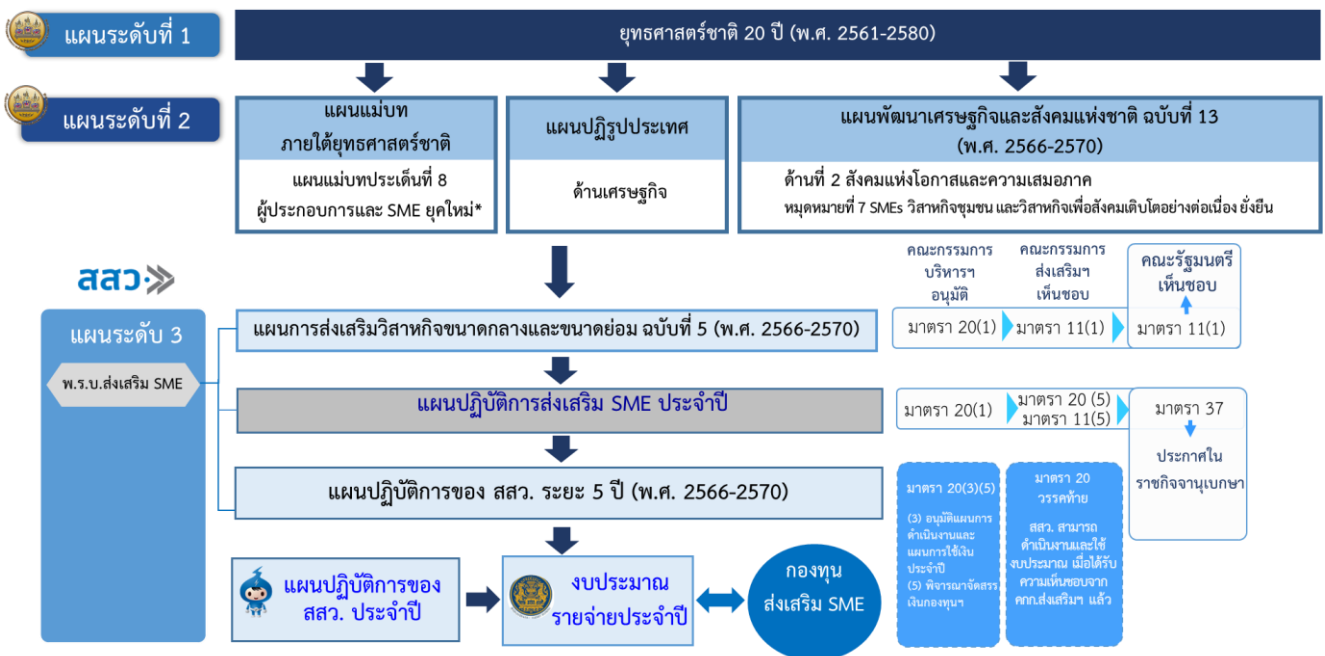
แผนระดับที่ 1

ยุทธศาสตร์ชาติ 20 ปี (พ.ศ. 2561-2580)

แผนระดับที่ 2

แผนแม่บท ภายใต้ยุทธศาสตร์ชาติ

แผนแม่บทประเด็นที่ 8 ผู้ประกอบการและ SME ยุคใหม่*

แผนปฏิรูปประเทศ

ด้านเศรษฐกิจ

แผนพัฒนาเศรษฐกิจและสังคมแห่งชาติ ฉบับที่ 13 (พ.ศ. 2566-2570)

ด้านที่ 2 สังคมแห่งโอกาสและความเสมอภาค

หมุดหมายที่ 7 SMEs วิสาหกิจชุมชน และวิสาหกิจเพื่อสังคมเติบโตอย่างต่อเนื่อง ยั่งยืน

สสว.

แผนระดับ 3

พ.ร.บ.ส่งเสริม SME

แผนการส่งเสริมวิสาหกิจขนาดกลางและขนาดย่อม ฉบับที่ 5 (พ.ศ. 2566-2570)

คณะกรรมการบริหารฯ อนุมัติ

คณะกรรมการส่งเสริมฯ เห็นชอบ

คณะรัฐมนตรี เห็นชอบ

มาตรา 20(1)

มาตรา 11(1)

มาตรา 11(1)

แผนปฏิบัติการส่งเสริม SME ประจำปี

มาตรา 20(1)

มาตรา 20 (5) มาตรา 11(5)

มาตรา 37

ประกาศในราชกิจจานุเบกษา

แผนปฏิบัติการของ สสว. ระยะ 5 ปี (พ.ศ. 2566-2570)

มาตรา 20(3)(5)

(3) อนุมัติแผนการดำเนินงานและแผนการใช้เงินประจำปี

(5) พิจารณาจัดสรรเงินกองทุนฯ

มาตรา 20 วรรคท้าย

สสว. สามารถดำเนินงานและใช้งบประมาณ เมื่อได้รับความเห็นชอบจาก คกก.ส่งเสริมฯ แล้ว

แผนปฏิบัติการของ สสว. ประจำปี

งบประมาณรายจ่ายประจำปี

กองทุนส่งเสริม SME